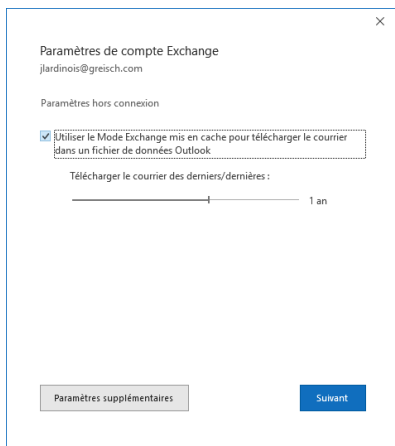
×

Paramètres de compte Exchange
jlardinois@greisch.com

Paramètres hors connexion

Utiliser le Mode Exchange mis en cache pour télécharger le courrier dans un fichier de données Outlook

Télécharger le courrier des derniers/dernières :

1 an

Paramètres supplémentaires

Suivant